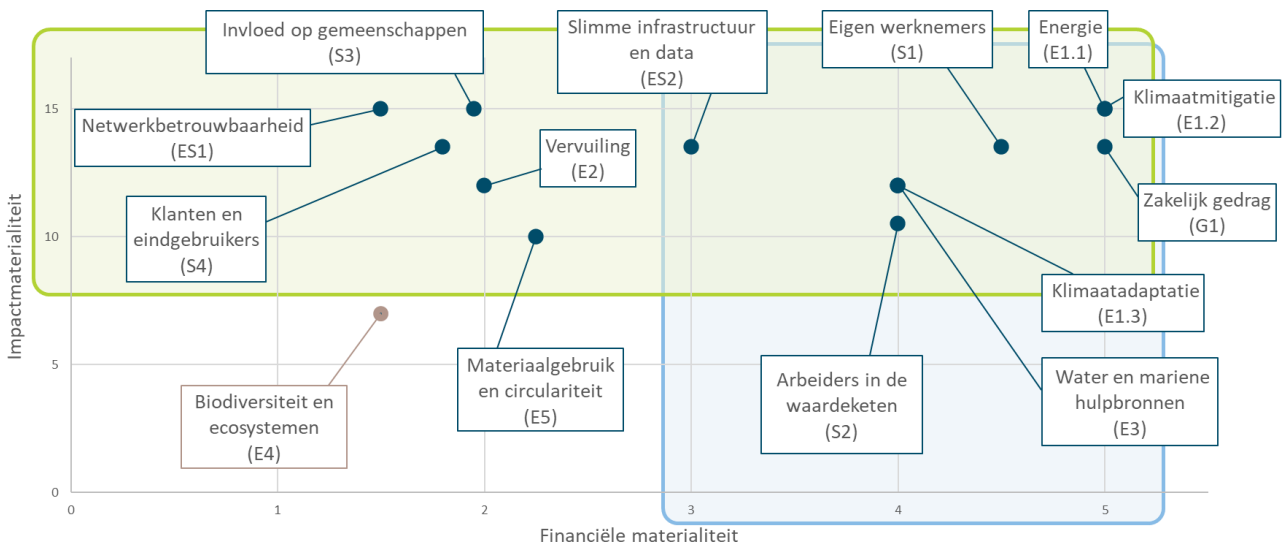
Invloed op gemeenschappen
(S3)

Slimme infrastructuur
en data
(ES2)

Eigen werknemers
(S1)

Energie
(E1.1)

Klimaatmitigatie
(E1.2)

Netwerkbetrouwbaarheid
(ES1)

Vervuiling
(E2)

Zakelijk gedrag
(G1)

Klanten en
eindgebruikers
(S4)

Klimaatadaptatie
(E1.3)

Materiaalgebruik
en circulariteit
(E5)

Arbeiders in de
waardeketen
(S2)

Water en mariene
hulpbronnen
(E3)

Biodiversiteit en
ecosystemen
(E4)

Impactmaterialiteit

15
10
5
0

0
1
2
3
4
5

Financiële materialiteit